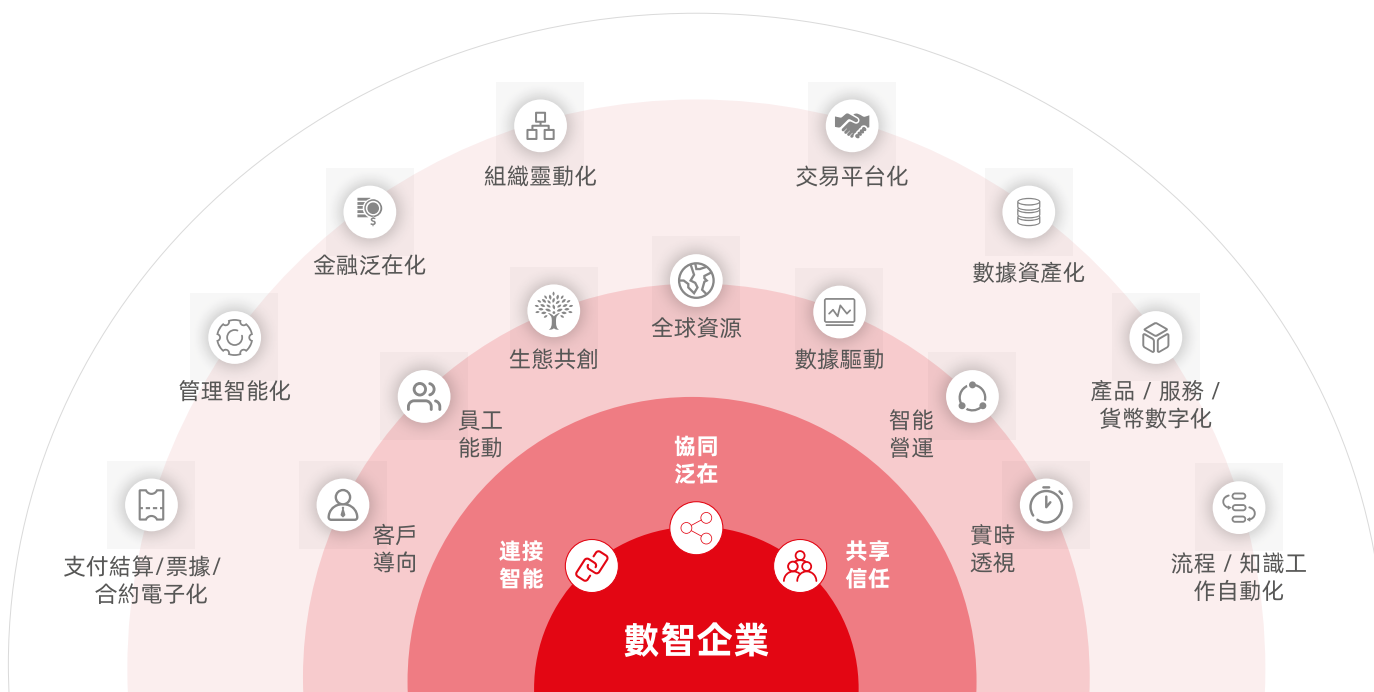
組織靈動化

交易平台化

金融泛在化

數據資產化

全球資源

生態共創

數據驅動

管理智能化

產品 / 服務 / 貨幣數字化

員工能動

智能營運

協同泛在

支付結算/票據/合約電子化

客戶導向

連接智能

共享信任

實時透視

流程 / 知識工作自動化

數智企業